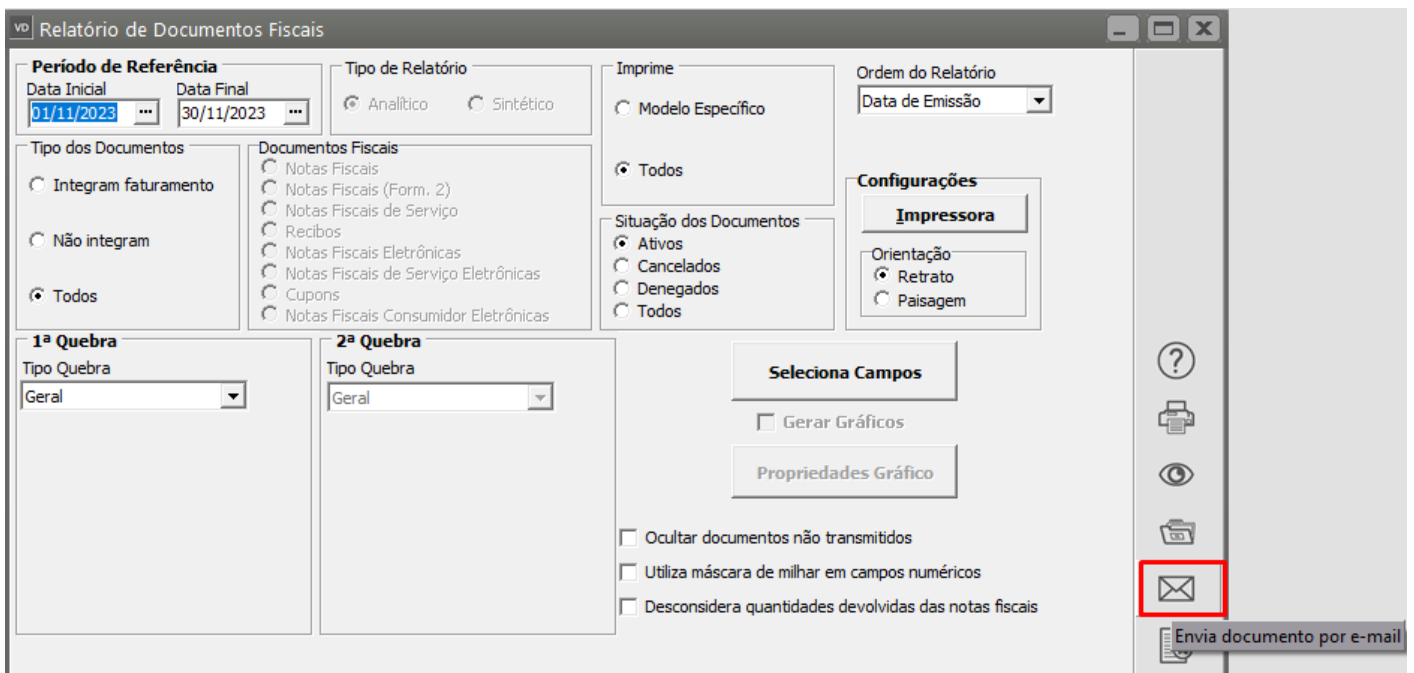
VD Relatório de Documentos Fiscais

Período de Referência
Data Inicial
01/11/2023
Data Final
30/11/2023

Tipo de Relatório
Analítico
Sintético

Imprime
Modelo Específico
Todos

Ordem do Relatório
Data de Emissão

Tipo dos Documentos
Integram faturamento
Não integram
Todos

Documentos Fiscais
Notas Fiscais
Notas Fiscais (Form. 2)
Notas Fiscais de Serviço
Recibos
Notas Fiscais Eletrônicas
Notas Fiscais de Serviço Eletrônicas
Cupons
Notas Fiscais Consumidor Eletrônicas

Situação dos Documentos
Ativos
Cancelados
Denegados
Todos

Configurações
Impressora
Orientação
Retrato
Paisagem

1ª Quebra
Tipo Quebra
Geral

2ª Quebra
Tipo Quebra
Geral

Seleciona Campos
Gerar Gráficos
Propriedades Gráfico

Ocultar documentos não transmitidos
Utiliza máscara de milhar em campos numéricos
Desconsidera quantidades devolvidas das notas fiscais

Envia documento por e-mail